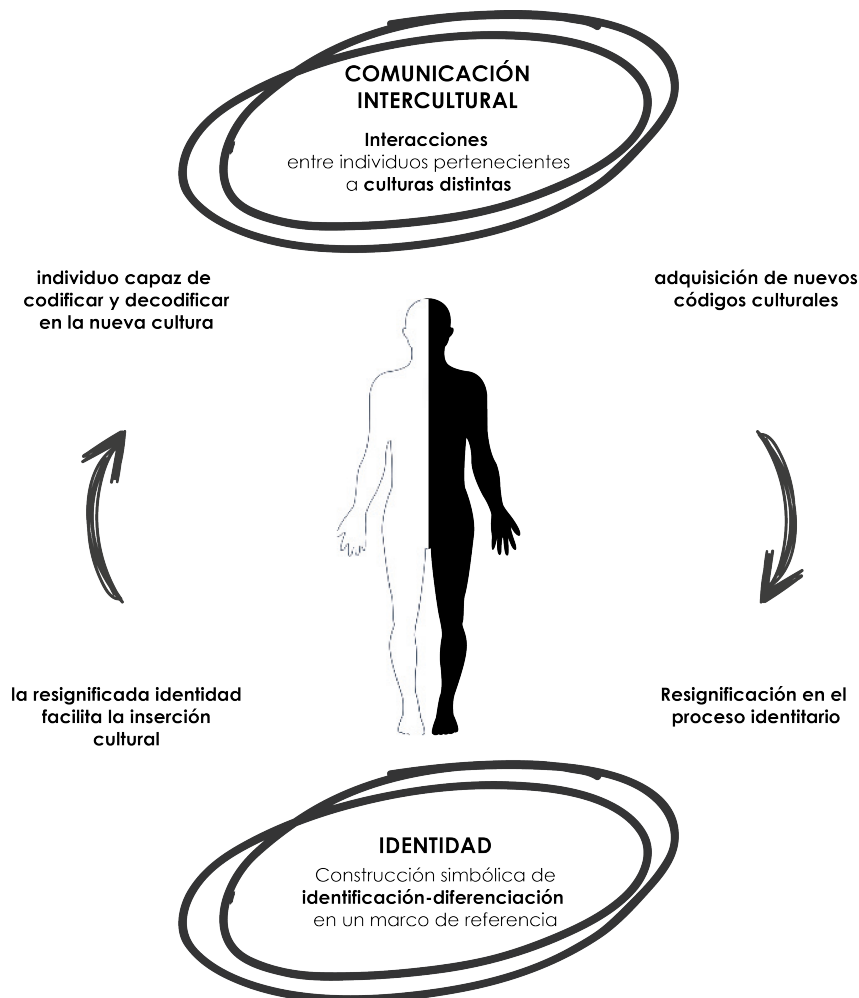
COMUNICACIÓN INTERCULTURAL

Interacciones entre individuos pertenecientes a culturas distintas

adquisición de nuevos códigos culturales

Resignificación en el proceso identitario

IDENTIDAD

Construcción simbólica de identificación-diferenciación en un marco de referencia

la resignificada identidad facilita la inserción cultural

individuo capaz de codificar y decodificar en la nueva cultura